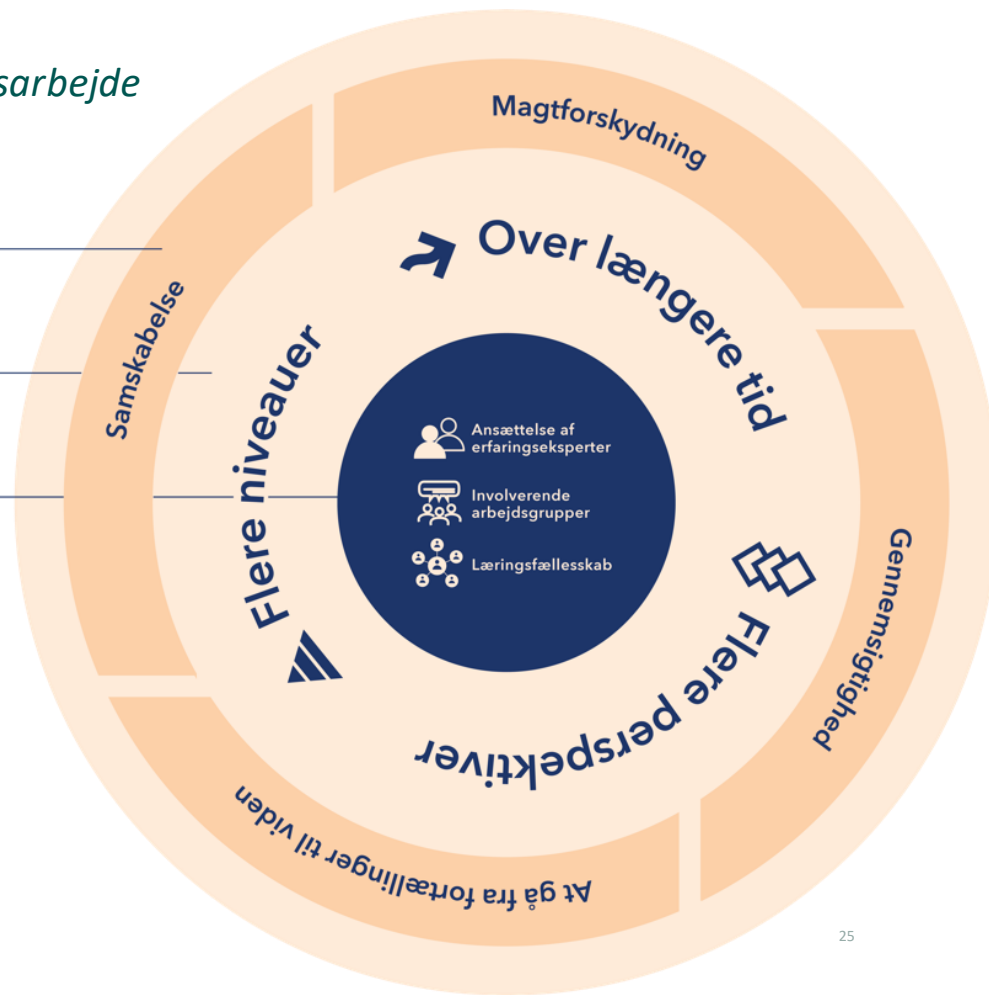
sarbejde

Magtforskydning

Over længere tid

Samskabelse

Flere niveauer

Ansættelse af erfaringseksperter

Involverende arbejdsgrupper

Læringsfællesskab

Gennemsigtighed

Flere perspektiver

At gå fra fortællinger til viden

25